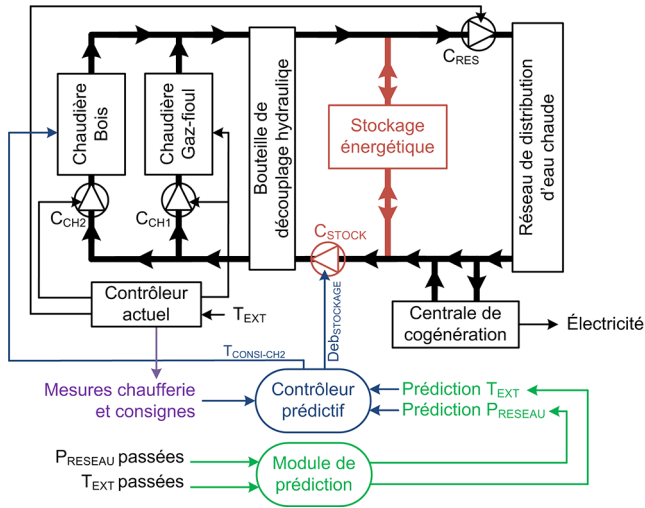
$C_{RES}$

Chaudière Bois

Chaudière Gaz-fioul

Bouteille de découplage hydraulique

Stockage énergétique

Réseau de distribution d'eau chaude

$C_{CH2}$

$C_{CH1}$

$C_{STOCK}$

Contrôleur actuel

$T_{EXT}$

$T_{CONSI\text{-}CH2}$

$Deb_{STOCKAGE}$

Centrale de cogénération

Électricité

Mesures chaufferie et consignes

Contrôleur prédictif

Prédiction $T_{EXT}$

Prédiction $P_{RESEAU}$

$P_{RESEAU}$ passées

$T_{EXT}$ passées

Module de prédiction